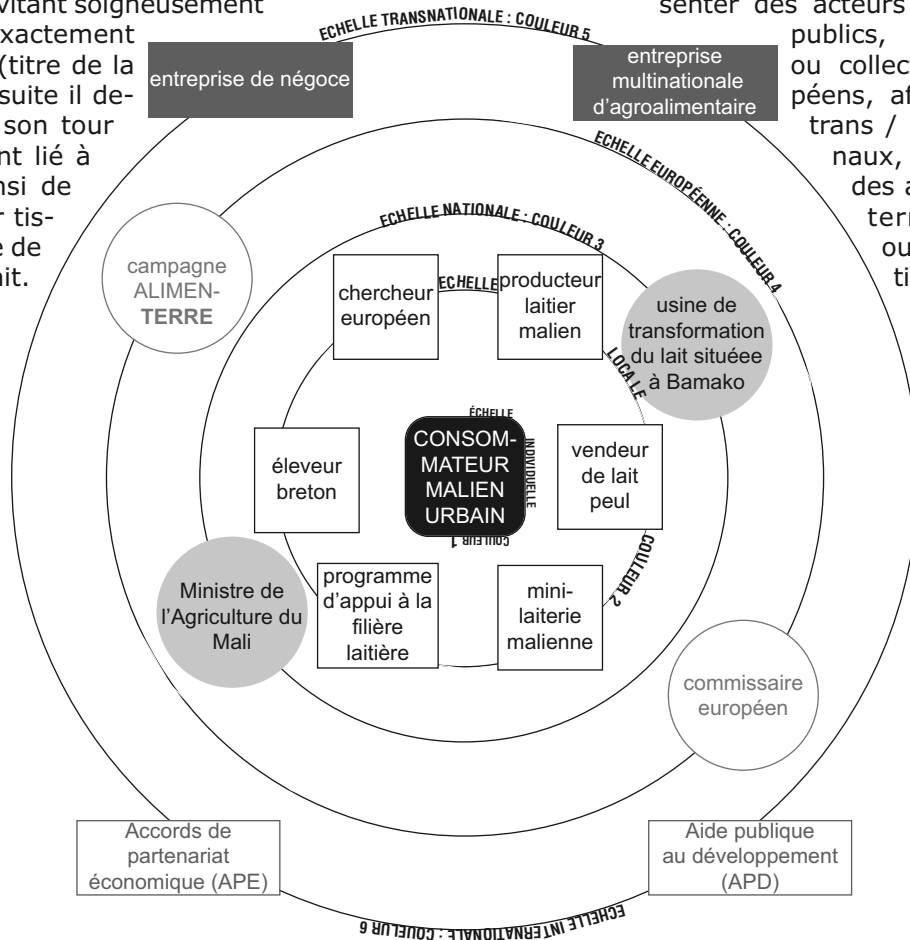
vitant soigneusement
xactement
(titre de la
suite il de-
son tour
nt lié à
nsi de
r tis-
e de
nit.

senter des acteurs
publics,
ou collec
péens, af
trans /
naux,
des a
terr
ou
ti

ECHELLE TRANSNATIONALE : COULEUR 5

entreprise de négoce

entreprise multinationale d'agroalimentaire

ECHELLE EUROPÉENNE : COULEUR 4

ECHELLE NATIONALE : COULEUR 3

campagne ALIMENTERRE

chercheur européen

ECHELLE

producteur laitier malien

usine de transformation du lait situéee à Bamako

LOCALE

ÉCHELLE INDIVIDUELLE

CONSOMMATEUR MALIEN URBAIN

COULEUR 1

éleveur breton

vendeur de lait peul

COULEUR 2

Ministre de l'Agriculture du Mali

programme d'appui à la filière laitière

mini-laiterie malienne

commissaire européen

Accords de partenariat économique (APE)

Aide publique au développement (APD)

ECHELLE INTERNATIONALE : COULEUR 6